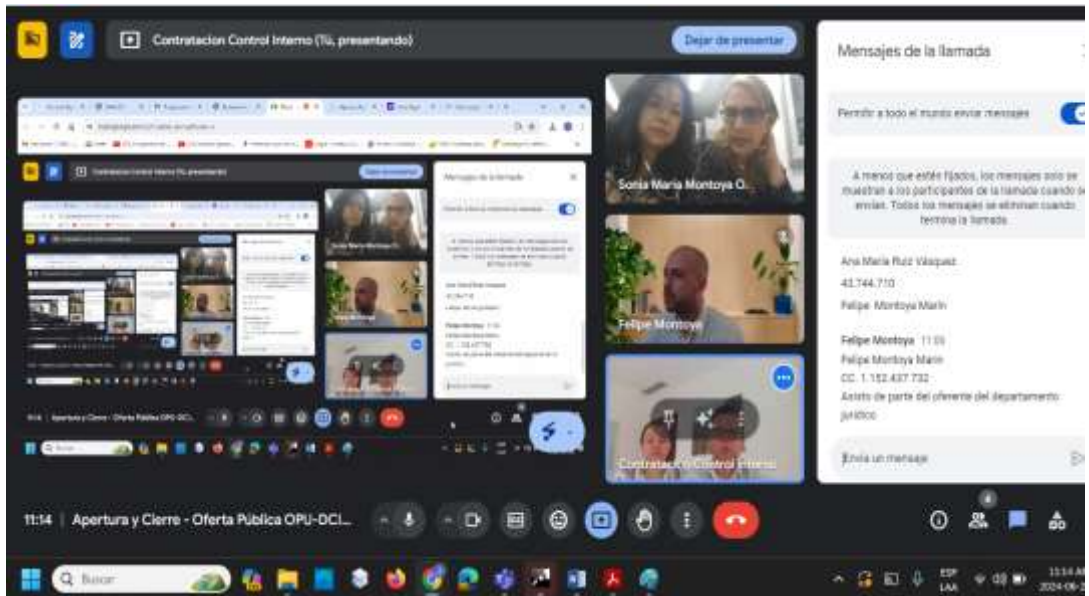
Contratacion Control Interno (Tú, presentando)

Dejar de presentar

Mensajes de la llamada

Permitir a todo el mundo enviar mensajes

A menos que estén fijados, los mensajes solo se muestran a los participantes de la llamada cuando se envían. Todos los mensajes se eliminan cuando termina la llamada.

Ana Maria Ruiz Vásquez
43.744.710
Felipe Montoya Marin

Felipe Montoya 11:05
Felipe Montoya Marin
CC. 1.152.437.732
Asisto de parte del oferente del departamento jurídico

Envía un mensaje

Sonia Maria Montoya O...

Felipe Montoya

Contratacion Control Interno

11:14 | Apertura y Cierre - Oferta Pública OPU-DCI...

Buscar

ESP LAA

11:14 AM
2024-06-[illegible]